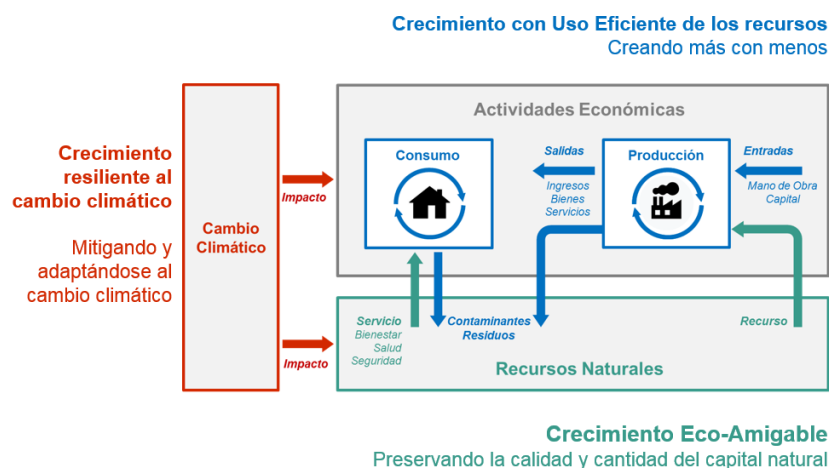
Crecimiento con Uso Eficiente de los recursos
Creando más con menos

Crecimiento resiliente al cambio climático

Mitigando y adaptándose al cambio climático

Cambio Climático

Impacto

Impacto

Actividades Económicas

Consumo

Salidas
Ingresos
Bienes
Servicios

Producción

Entradas
Mano de Obra
Capital

Servicio
Bienestar
Salud
Seguridad

Contaminantes
Residuos

Recurso

Recursos Naturales

Crecimiento Eco-Amigable
Preservando la calidad y cantidad del capital natural